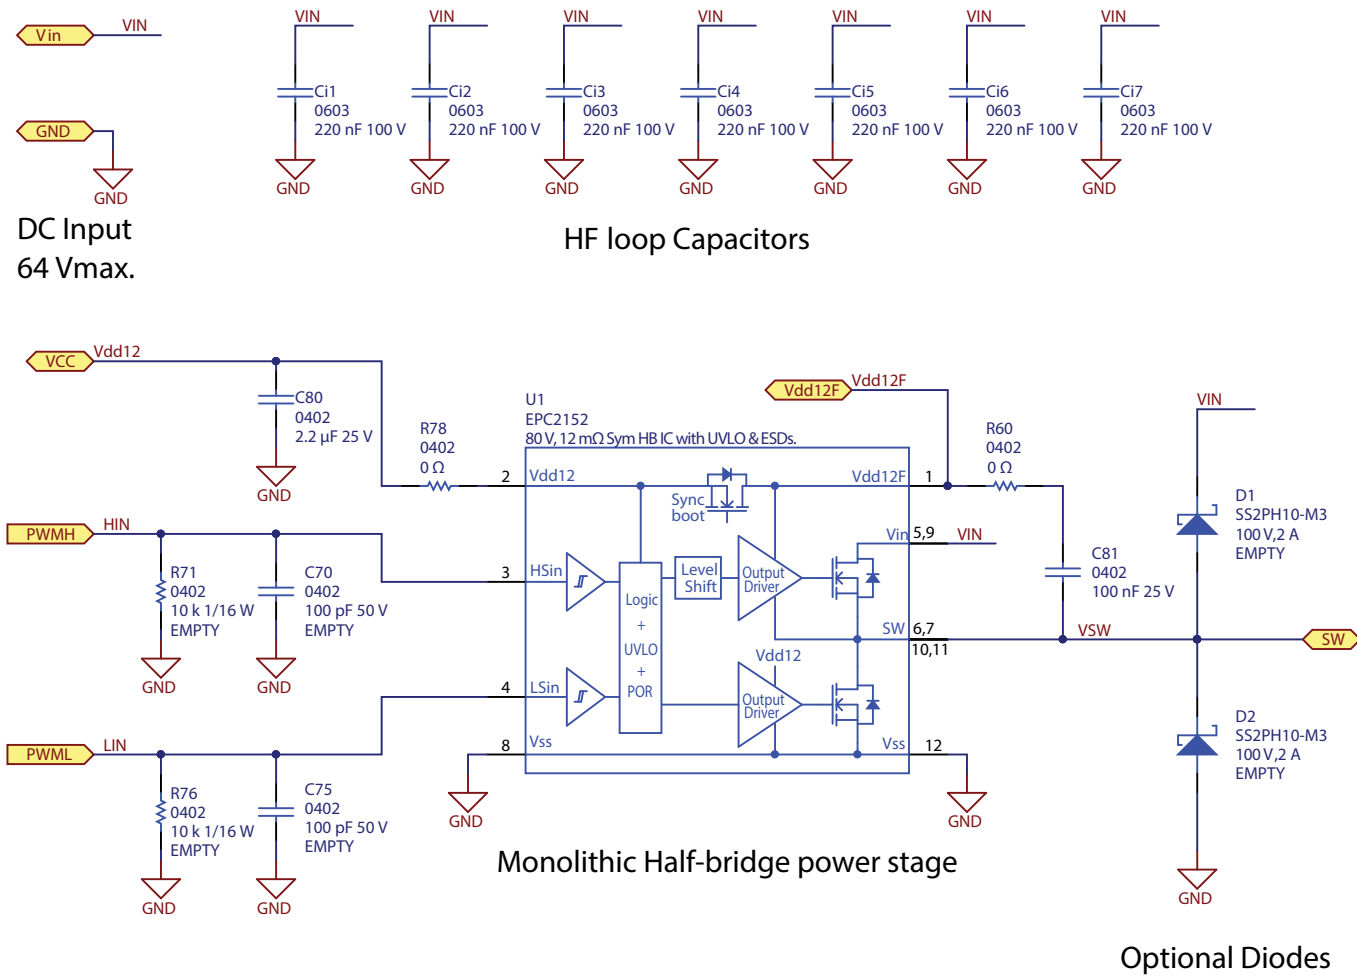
Vin VIN

GND

GND

DC Input
64 Vmax.

VIN VIN VIN VIN VIN VIN VIN

Ci1 0603 220 nF 100 V
Ci2 0603 220 nF 100 V
Ci3 0603 220 nF 100 V
Ci4 0603 220 nF 100 V
Ci5 0603 220 nF 100 V
Ci6 0603 220 nF 100 V
Ci7 0603 220 nF 100 V

GND GND GND GND GND GND GND

HF loop Capacitors

VCC Vdd12

C80 0402 2.2 µF 25 V

GND

R78 0402 0 Ω

U1
EPC2152
80 V, 12 mΩ Sym HB IC with UVLO & ESDs.

Vdd12F Vdd12F

R60 0402 0 Ω

VIN

D1
SS2PH10-M3
100 V,2 A
EMPTY

PWMH HIN

R71 0402 10 k 1/16 W EMPTY

C70 0402 100 pF 50 V EMPTY

GND GND

2 Vdd12
Sync boot
Vdd12F 1
Vin 5,9 VIN

C81 0402 100 nF 25 V

3 HSin
Logic + UVLO + POR
Level Shift
Output Driver
SW 6,7 10,11
VSW
SW

Vdd12

4 LSin
Output Driver

D2
SS2PH10-M3
100 V,2 A
EMPTY

PWML LIN

8 Vss
Vss 12

R76 0402 10 k 1/16 W EMPTY

C75 0402 100 pF 50 V EMPTY

GND GND GND GND GND

Monolithic Half-bridge power stage

Optional Diodes